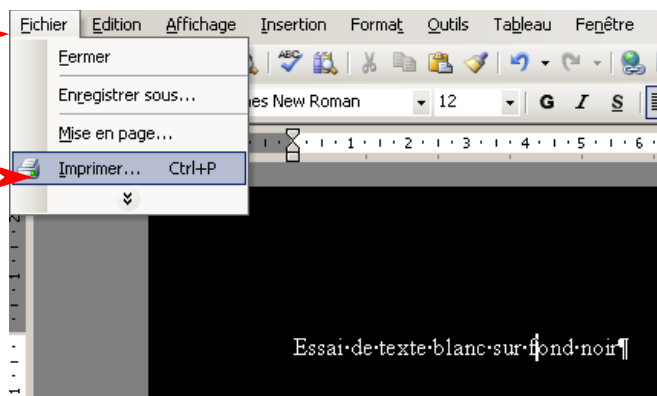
Fichier Edition Affichage Insertion Format Outils Tableau Fenêtre

Fermer

Enregistrer sous...

Mise en page...

Imprimer... Ctrl+P

nes New Roman 12 G I S

1 2 3 4 5 6

Essai·de·texte·blanc·sur·fond·noir¶